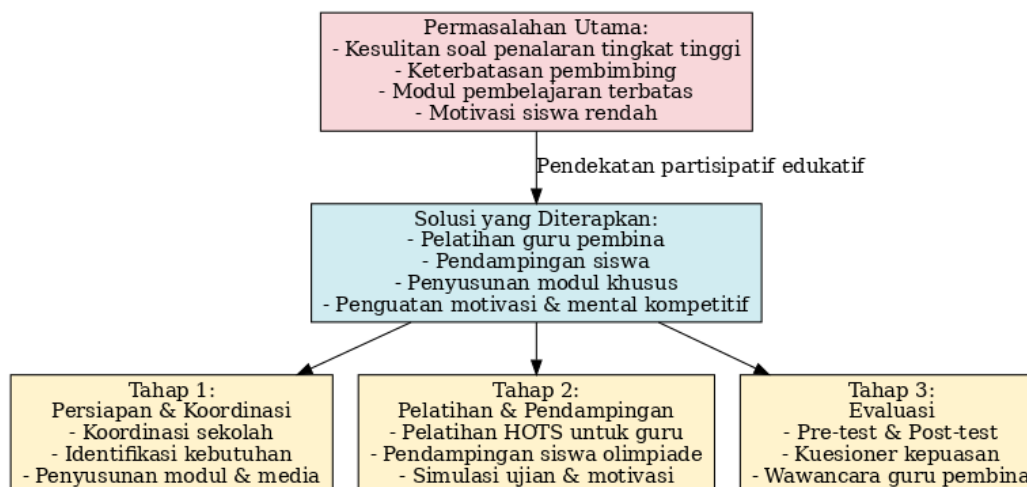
Permasalahan Utama:
- Kesulitan soal penalaran tingkat tinggi
- Keterbatasan pembimbing
- Modul pembelajaran terbatas
- Motivasi siswa rendah

Pendekatan partisipatif edukatif

Solusi yang Diterapkan:
- Pelatihan guru pembina
- Pendampingan siswa
- Penyusunan modul khusus
- Penguatan motivasi & mental kompetitif

Tahap 1:
Persiapan & Koordinasi
- Koordinasi sekolah
- Identifikasi kebutuhan
- Penyusunan modul & media

Tahap 2:
Pelatihan & Pendampingan
- Pelatihan HOTS untuk guru
- Pendampingan siswa olimpiade
- Simulasi ujian & motivasi

Tahap 3:
Evaluasi
- Pre-test & Post-test
- Kuesioner kepuasan
- Wawancara guru pembina